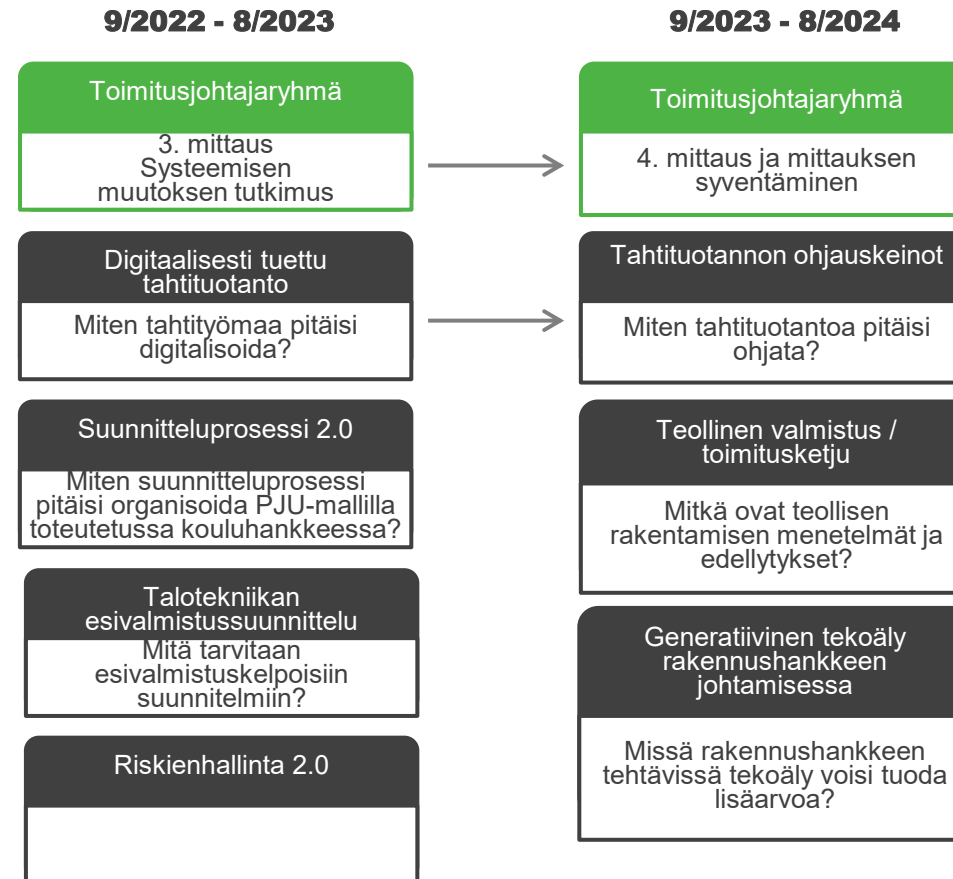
9/2022 - 8/2023

Toimitusjohtajaryhmä

3. mittaus
Systeemisen
muutoksen tutkimus

Digitaalisesti tuettu tahtituotanto

Miten tahtityömaa pitäisi digitalisoida?

Suunnitteluprosessi 2.0

Miten suunnitteluprosessi pitäisi organisoida PJU-mallilla toteutetussa kouluhankkeessa?

Talotekniikan esivalmistussuunnittelu

Mitä tarvitaan esivalmistuskelpoisiin suunnitelmiin?

Riskienhallinta 2.0

9/2023 - 8/2024

Toimitusjohtajaryhmä

4. mittaus ja mittauksen syventäminen

Tahtituotannon ohjauskeinot

Miten tahtituotantoa pitäisi ohjata?

Teollinen valmistus / toimitusketju

Mitkä ovat teollisen rakentamisen menetelmät ja edellytykset?

Generatiivinen tekoäly rakennushankkeen johtamisessa

Missä rakennushankkeen tehtävissä tekoäly voisi tuoda lisäarvoa?